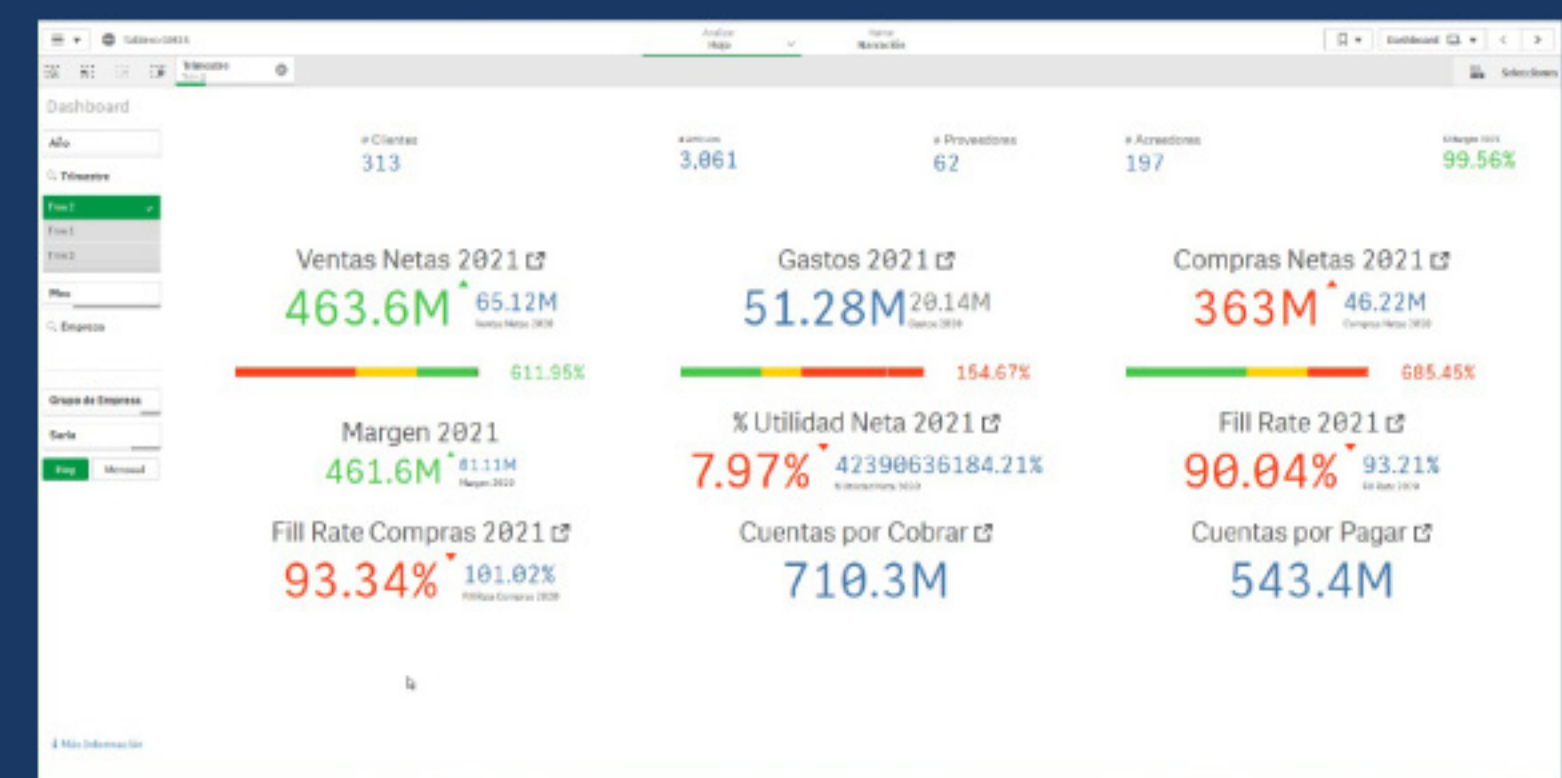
Tablero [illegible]

Analizar
Hoja

Narrar
Narración

Dashboard

Trimestre

Selecciones

Dashboard

Año

Trimestre

Trim 1

Trim 1

Trim 2

Mes

Empresa

Grupo de Empresa

Serie

Hoy

Mensual

# Clientes
313

# Artículos
3,061

# Proveedores
62

# Acreedores
197

% Margen 2021
99.56%

Ventas Netas 2021
463.6M
65.12M
Ventas Netas 2020

611.95%

Gastos 2021
51.28M
20.14M
Gastos 2020

154.67%

Compras Netas 2021
363M
46.22M
Compras Netas 2020

685.45%

Margen 2021
461.6M
81.11M
Margen 2020

% Utilidad Neta 2021
7.97%
42390636184.21%
% Utilidad Neta 2020

Fill Rate 2021
90.04%
93.21%
Fill Rate 2020

Fill Rate Compras 2021
93.34%
101.02%
Fill Rate Compras 2020

Cuentas por Cobrar
710.3M

Cuentas por Pagar
543.4M

Más Información